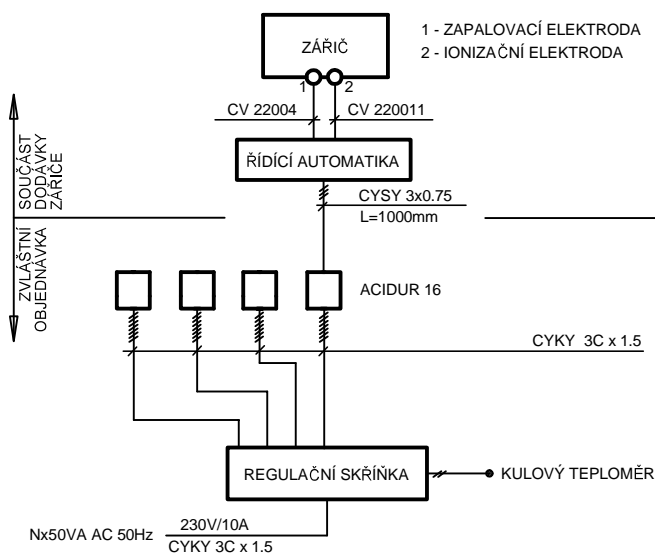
ZÁŘIČ

1 - ZAPALOVACÍ ELEKTRODA
2 - IONIZAČNÍ ELEKTRODA

1 2

CV 22004
CV 220011

ŘÍDÍCÍ AUTOMATIKA

SOUČÁST DODÁVKY ZÁŘIČE

CYSY 3x0.75
L=1000mm

ZVLÁŠTNÍ OBJEDNÁVKA

ACIDUR 16

CYKY 3C x 1.5

REGULAČNÍ SKŘÍŇKA

KULOVÝ TEPLOMĚR

Nx50VA AC 50Hz
230V/10A
CYKY 3C x 1.5